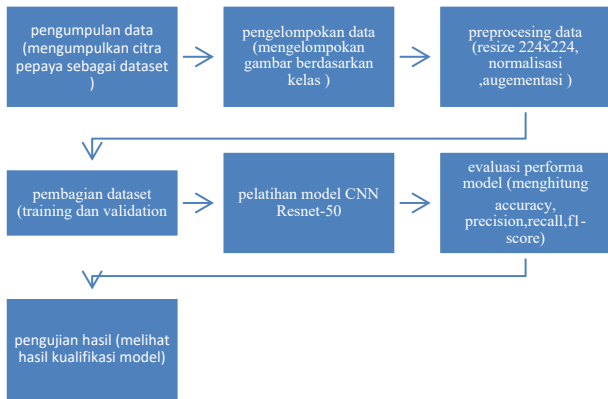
pengumpulan data (mengumpulkan citra pepaya sebagai dataset )

pengelompokan data (mengelompokan gambar berdasarkan kelas )

preprocesing data (resize 224x224, normalisasi ,augementasi )

pembagian dataset (training dan validation

pelatihan model CNN Resnet-50

evaluasi performa model (menghitung accuracy, precision,recall,f1-score)

pengujian hasil (melihat hasil kualifikasi model)